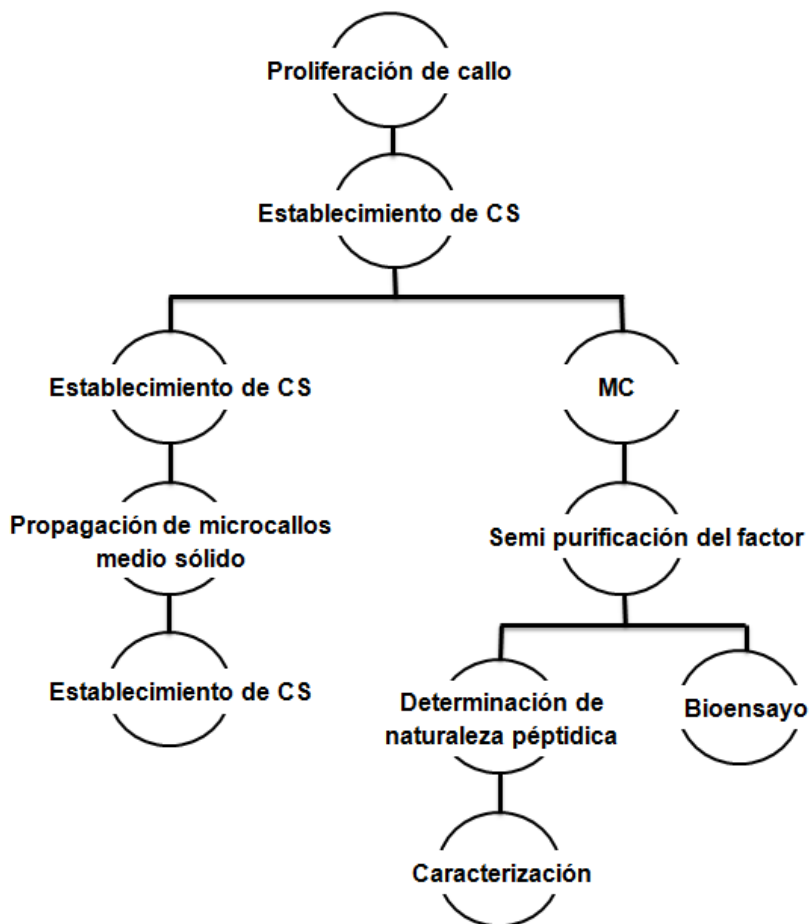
Proliferación de callo

Establecimiento de CS

Establecimiento de CS

MC

Propagación de microcallos medio sólido

Semi purificación del factor

Establecimiento de CS

Determinación de naturaleza péptidica

Bioensayo

Caracterización